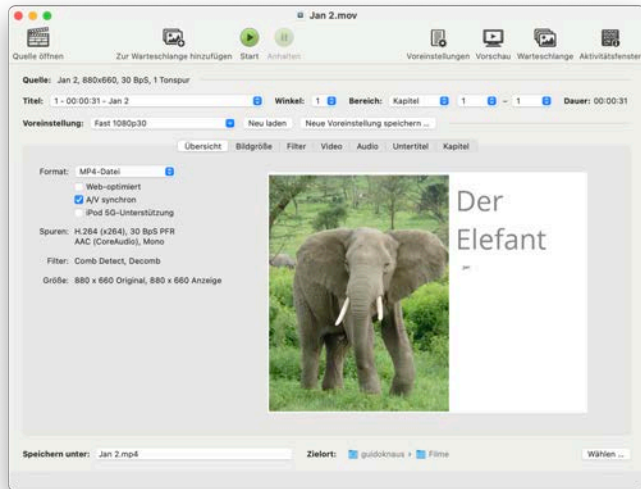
Jan 2.mov

Quelle öffnen
Zur Warteschlange hinzufügen
Start
Anhalten
Voreinstellungen
Vorschau
Warteschlange
Aktivitätsfenster

Quelle: Jan 2, 880x660, 30 BpS, 1 Tonspur

Titel: 1 - 00:00:31 - Jan 2
Winkel: 1
Bereich: Kapitel
1
-
1
Dauer: 00:00:31

Voreinstellung: Fast 1080p30
Neu laden
Neue Voreinstellung speichern ...

Übersicht
Bildgröße
Filter
Video
Audio
Untertitel
Kapitel

Format: MP4-Datei
Web-optimiert
A/V synchron
iPod 5G-Unterstützung

Spuren: H.264 (x264), 30 BpS PFR
AAC (CoreAudio), Mono

Filter: Comb Detect, Decomb

Größe: 880 x 660 Original, 880 x 660 Anzeige

Der
Elefant

Speichern unter: Jan 2.mp4
Zielort: guidoknaus › Filme
Wählen ...